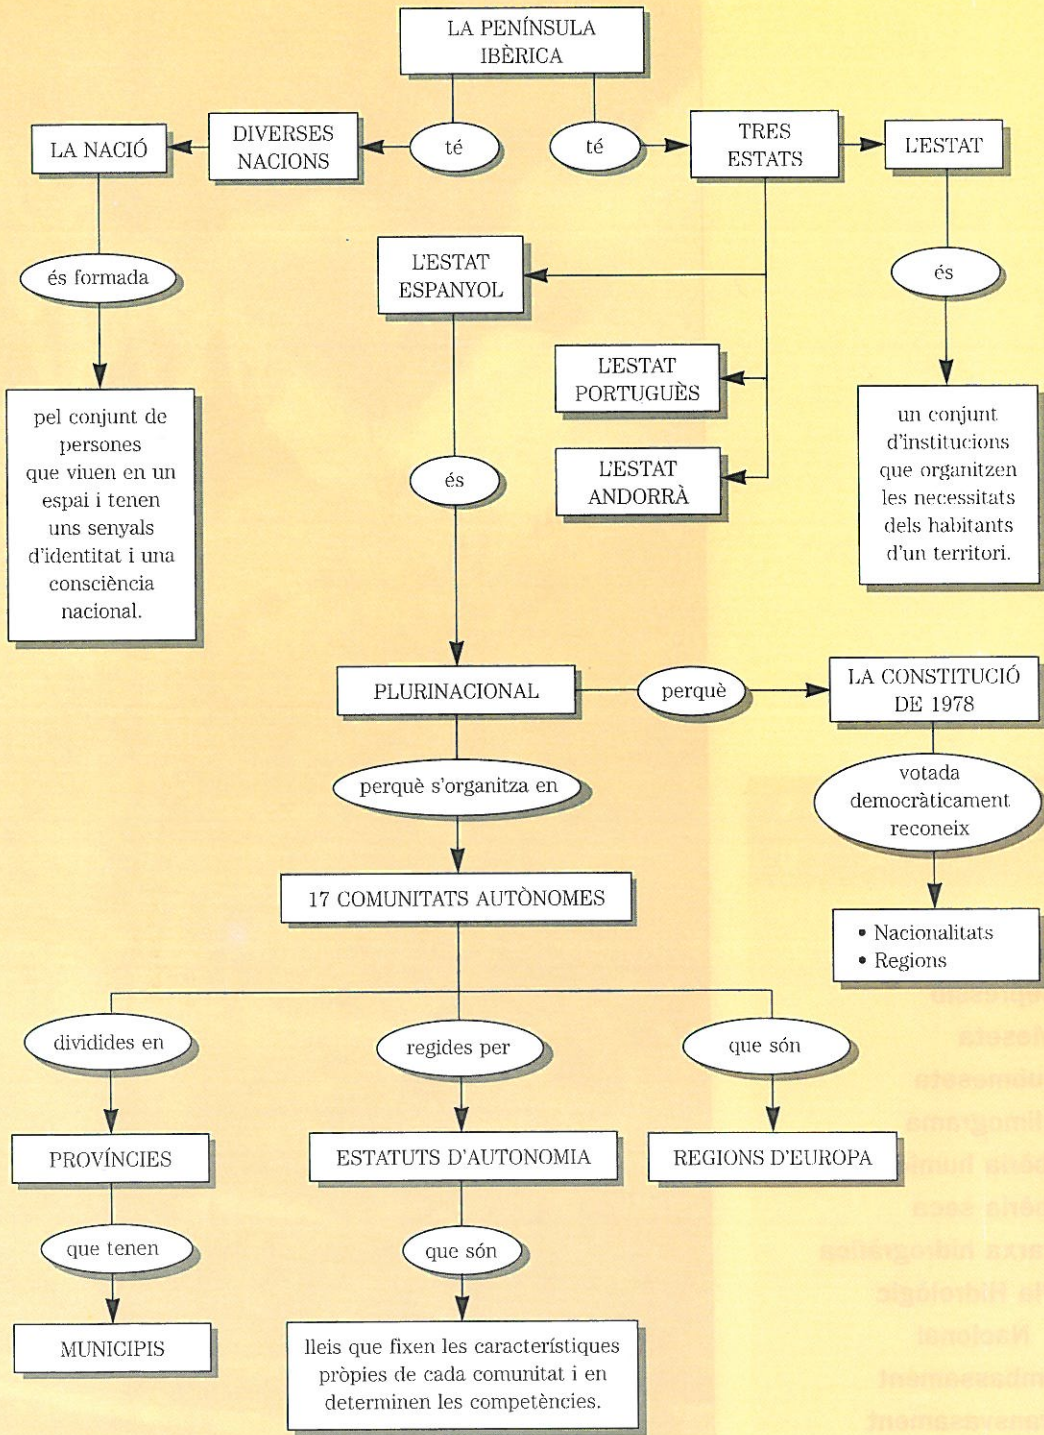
LA PENÍNSULA IBÈRICA

té

DIVERSES NACIONS

LA NACIÓ

és formada

pel conjunt de persones que viuen en un espai i tenen uns senyals d'identitat i una consciència nacional.

té

TRES ESTATS

L'ESTAT

és

un conjunt d'institucions que organitzen les necessitats dels habitants d'un territori.

L'ESTAT ESPANYOL

L'ESTAT PORTUGUÈS

L'ESTAT ANDORRÀ

és

PLURINACIONAL

perquè

LA CONSTITUCIÓ DE 1978

votada democràticament reconeix

• Nacionalitats
• Regions

perquè s'organitza en

17 COMUNITATS AUTÒNOMES

dividides en

PROVÍNCIES

que tenen

MUNICIPIS

regides per

ESTATUTS D'AUTONOMIA

que són

lleis que fixen les característiques pròpies de cada comunitat i en determinen les competències.

que són

REGIONS D'EUROPA